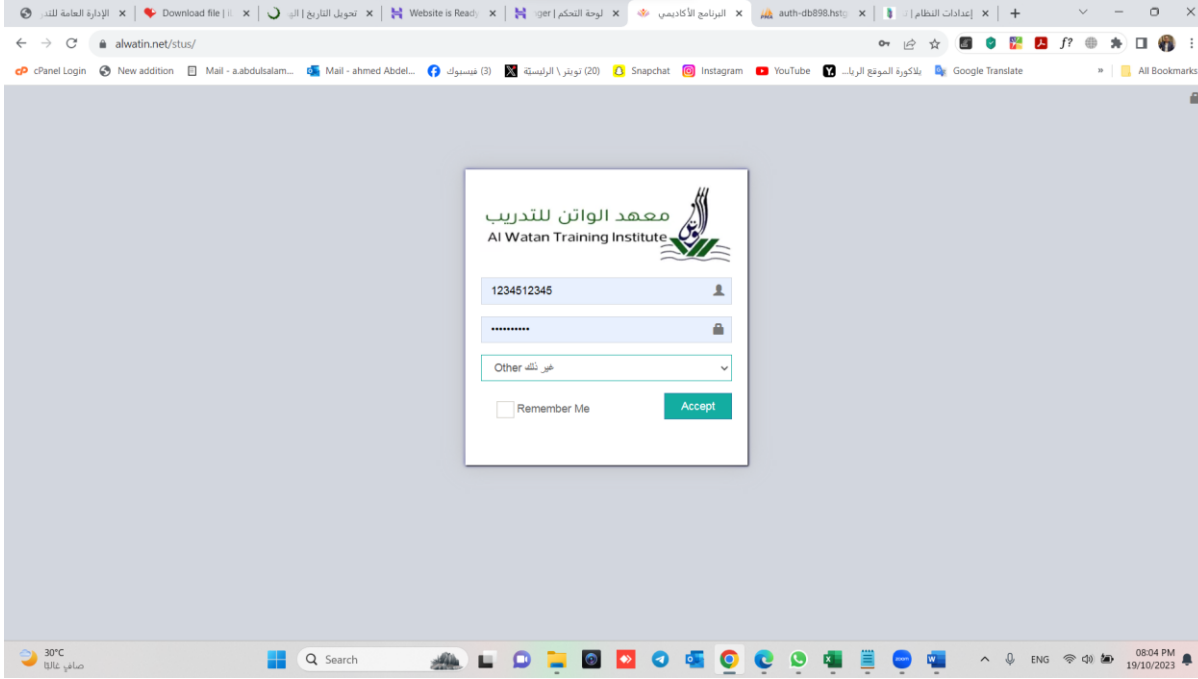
الإدارة العامة للتد | Download file | تحويل التاريخ | ال | Website is Ready | ger | لوحة التحكم | البرنامج الأكاديمي | auth-db898.hstg | إعدادات النظام |

alwatin.net/stus/

cPanel Login | New addition | Mail - a.abdulsalam... | Mail - ahmed Abdel... | (3) فيسبوك | (20) تويتر \ الرئيسية | Snapchat | Instagram | YouTube | بلاكورة الموقع الريا... | Google Translate | All Bookmarks

معهد الواتن للتدريب
Al Watan Training Institute

1234512345

••••••••••

غير ذلك Other

Remember Me

Accept

30°C
صافي غالبًا

Search

ENG

08:04 PM
19/10/2023